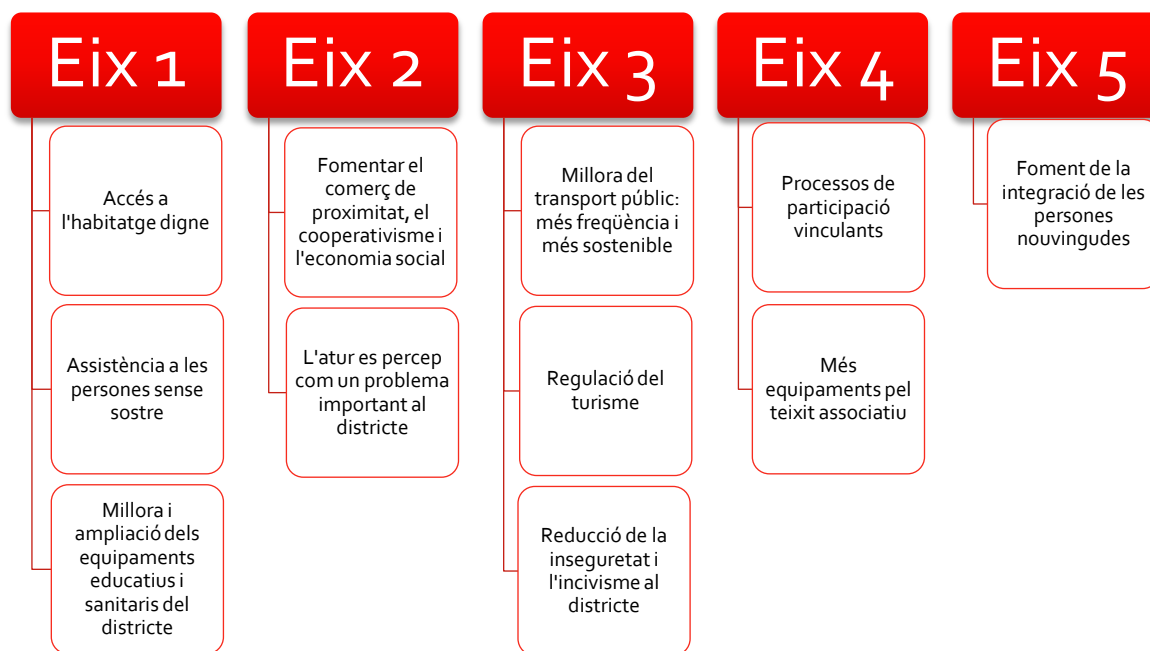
Eix 1

Accés a l'habitatge digne

Assistència a les persones sense sostre

Millora i ampliació dels equipaments educatius i sanitaris del districte

Eix 2

Fomentar el comerç de proximitat, el cooperativisme i l'economia social

L'atur es percep com un problema important al districte

Eix 3

Millora del transport públic: més freqüència i més sostenible

Regulació del turisme

Reducció de la inseguretat i l'incivisme al districte

Eix 4

Processos de participació vinculants

Més equipaments pel teixit associatiu

Eix 5

Foment de la integració de les persones nouvingudes